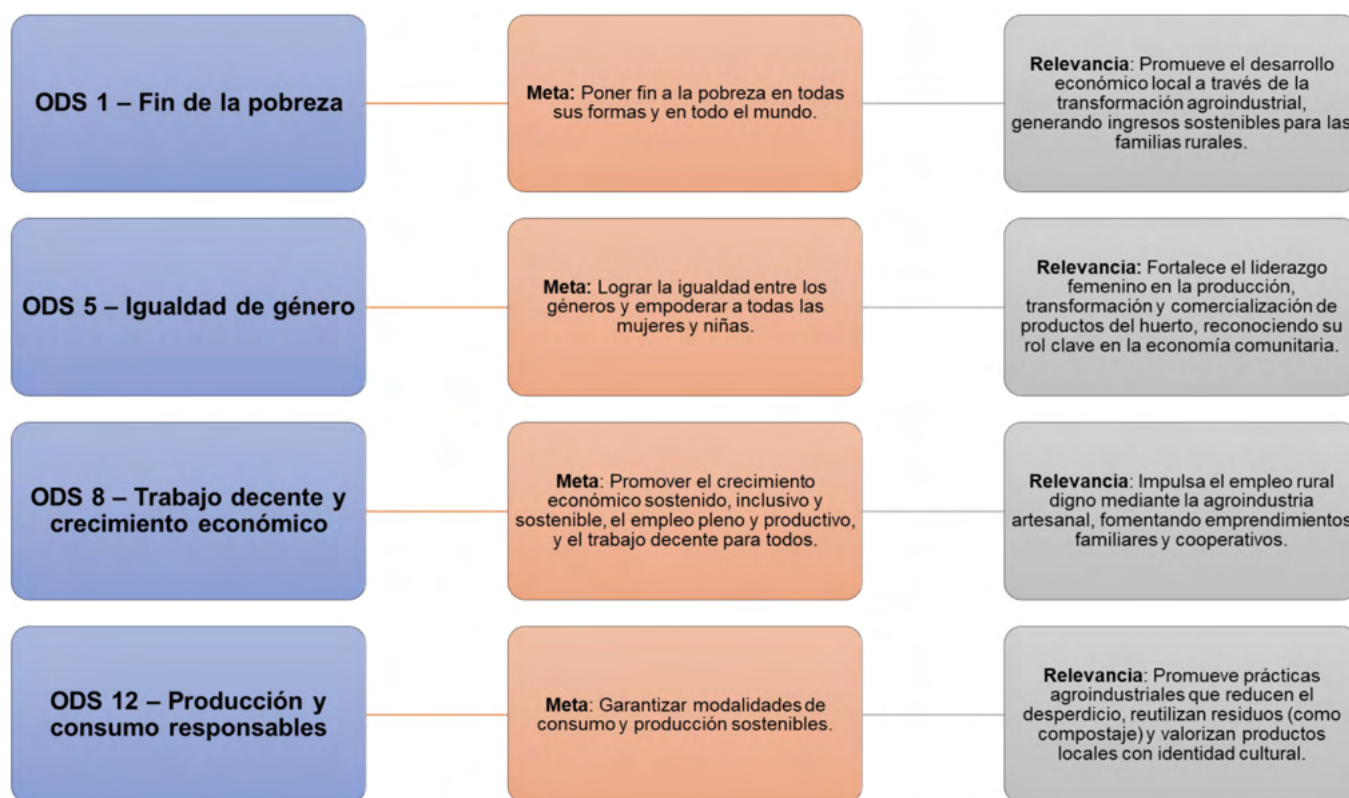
ODS 1 – Fin de la pobreza

Meta: Poner fin a la pobreza en todas sus formas y en todo el mundo.

Relevancia: Promueve el desarrollo económico local a través de la transformación agroindustrial, generando ingresos sostenibles para las familias rurales.

ODS 5 – Igualdad de género

Meta: Lograr la igualdad entre los géneros y empoderar a todas las mujeres y niñas.

Relevancia: Fortalece el liderazgo femenino en la producción, transformación y comercialización de productos del huerto, reconociendo su rol clave en la economía comunitaria.

ODS 8 – Trabajo decente y crecimiento económico

Meta: Promover el crecimiento económico sostenido, inclusivo y sostenible, el empleo pleno y productivo, y el trabajo decente para todos.

Relevancia: Impulsa el empleo rural digno mediante la agroindustria artesanal, fomentando emprendimientos familiares y cooperativos.

ODS 12 – Producción y consumo responsables

Meta: Garantizar modalidades de consumo y producción sostenibles.

Relevancia: Promueve prácticas agroindustriales que reducen el desperdicio, reutilizan residuos (como compostaje) y valorizan productos locales con identidad cultural.